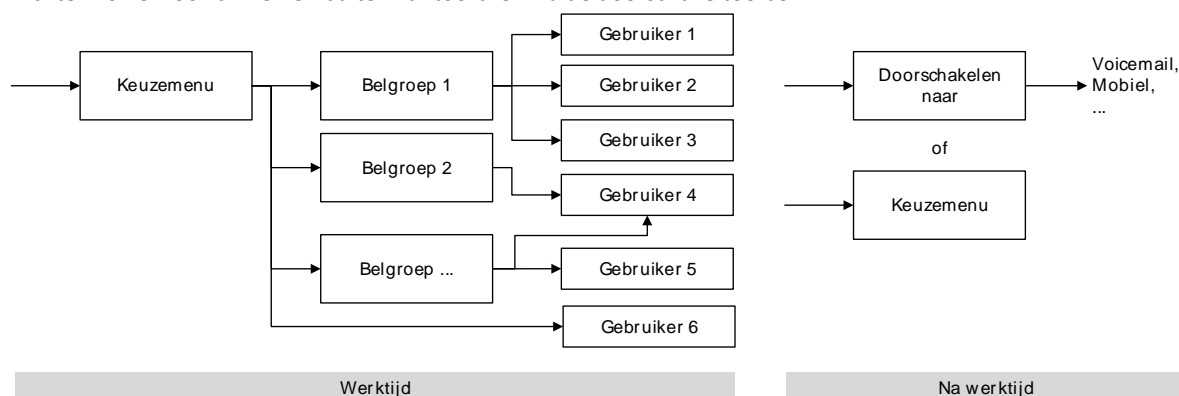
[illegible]

Keuzemenu

Belgroep 1

Gebruiker 1

Gebruiker 2

Gebruiker 3

Belgroep 2

Gebruiker 4

Belgroep ...

Gebruiker 5

Gebruiker 6

Werktijd

Doorschakelen naar

Voicemail, Mobiel, ...

of

Keuzemenu

Na werktijd